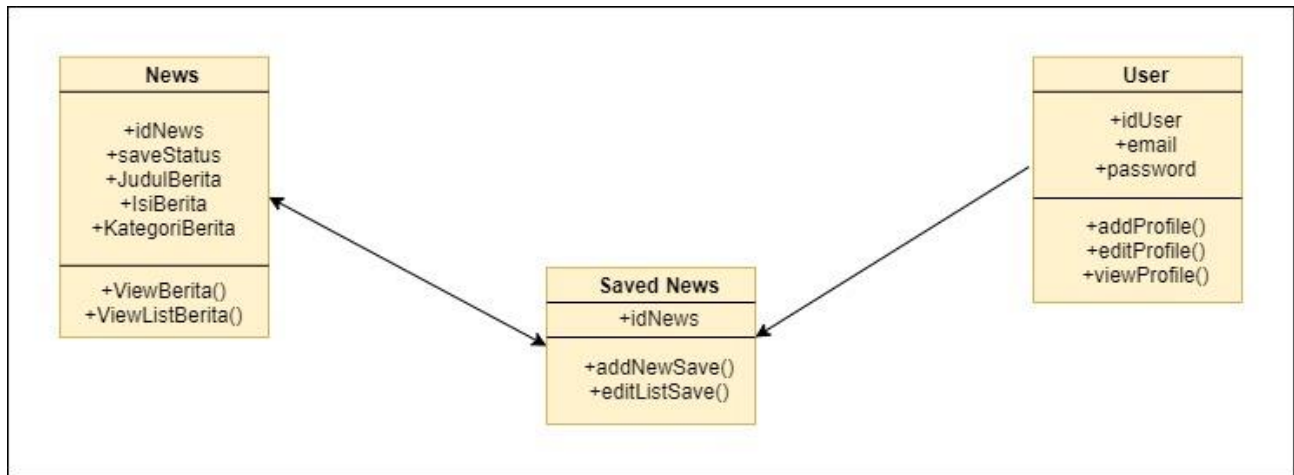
News

+idNews
+saveStatus
+JudulBerita
+IsiBerita
+KategoriBerita

+ViewBerita()
+ViewListBerita()

Saved News

+idNews

+addNewSave()
+editListSave()

User

+idUser
+email
+password

+addProfile()
+editProfile()
+viewProfile()